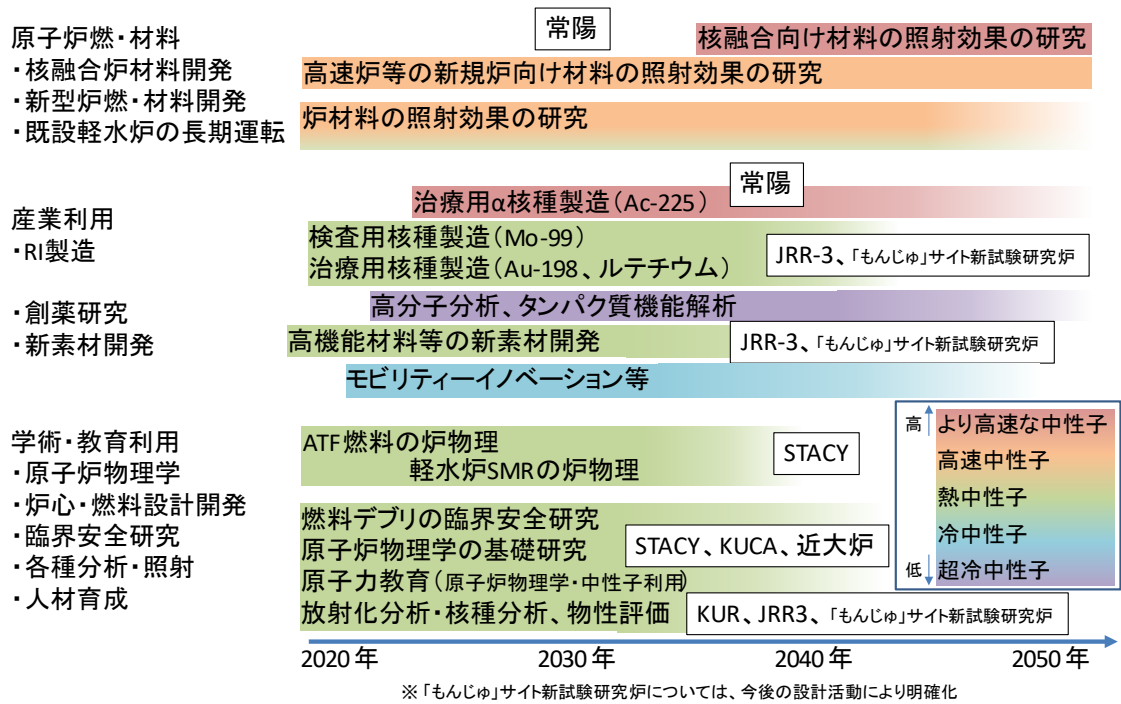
原子炉燃・材料
・核融合炉材料開発
・新型炉燃・材料開発
・既設軽水炉の長期運転

常陽
核融合向け材料の照射効果の研究
高速炉等の新規炉向け材料の照射効果の研究
炉材料の照射効果の研究

産業利用
・RI製造

常陽
治療用α核種製造（Ac-225）
検査用核種製造（Mo-99）
治療用核種製造（Au-198、ルテチウム）
JRR-3、「もんじゅ」サイト新試験研究炉

・創薬研究
・新素材開発

高分子分析、タンパク質機能解析
高機能材料等の新素材開発
JRR-3、「もんじゅ」サイト新試験研究炉
モビリティーイノベーション等

学術・教育利用
・原子炉物理学
・炉心・燃料設計開発
・臨界安全研究
・各種分析・照射
・人材育成

ATF燃料の炉物理
軽水炉SMRの炉物理
STACY
燃料デブリの臨界安全研究
原子炉物理学の基礎研究
STACY、KUCA、近大炉
原子力教育（原子炉物理学・中性子利用）
放射化分析・核種分析、物性評価
KUR、JRR3、「もんじゅ」サイト新試験研究炉

高
より高速な中性子
高速中性子
熱中性子
冷中性子
低
超冷中性子

2020年
2030年
2040年
2050年

※「もんじゅ」サイト新試験研究炉については、今後の設計活動により明確化